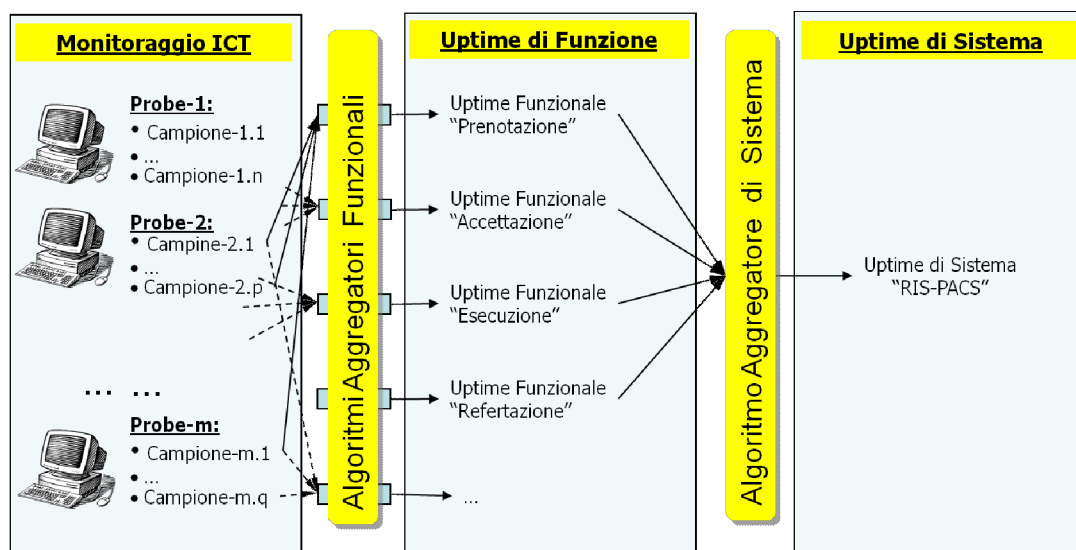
Monitoraggio ICT

Probe-1:
• Campione-1.1
• ...
• Campione-1.n

Probe-2:
• Campine-2.1
• ...
• Campione-2.p

... ...

Probe-m:
• Campione-m.1
• ...
• Campione-m.q

Algoritmi Aggregatori Funzionali

Uptime di Funzione

Uptime Funzionale "Prenotazione"

Uptime Funzionale "Accettazione"

Uptime Funzionale "Esecuzione"

Uptime Funzionale "Refertazione"

...

Algoritmo Aggregatore di Sistema

Uptime di Sistema

Uptime di Sistema "RIS-PACS"